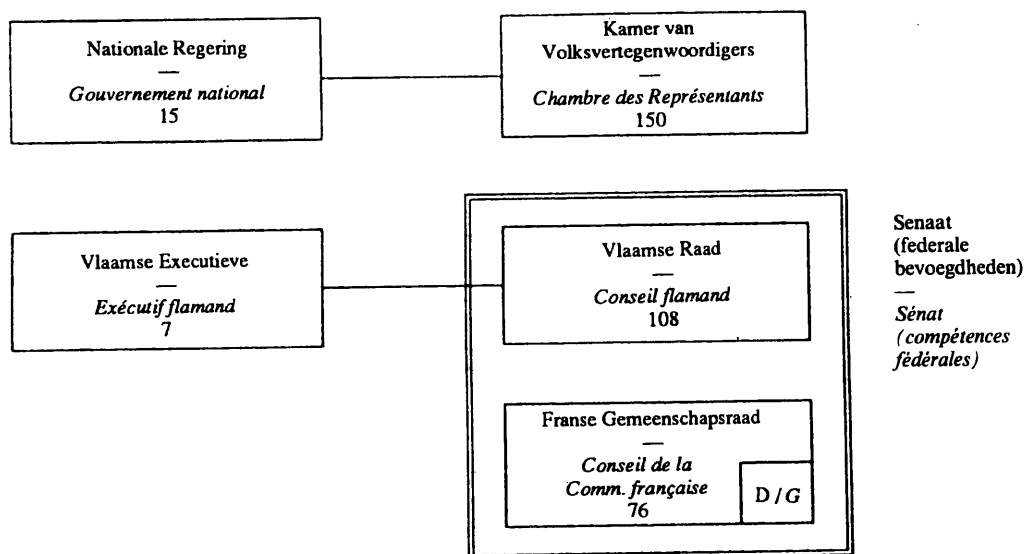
Nationale Regering
—
Gouvernement national
15

Kamer van Volksvertegenwoordigers
—
Chambre des Représentants
150

Vlaamse Executieve
—
Exécutif flamand
7

Vlaamse Raad
—
Conseil flamand
108

Franse Gemeenschapsraad
—
Conseil de la Comm. française
76

D / G

Senaat (federale bevoegdheden)
—
Sénat (compétences fédérales)